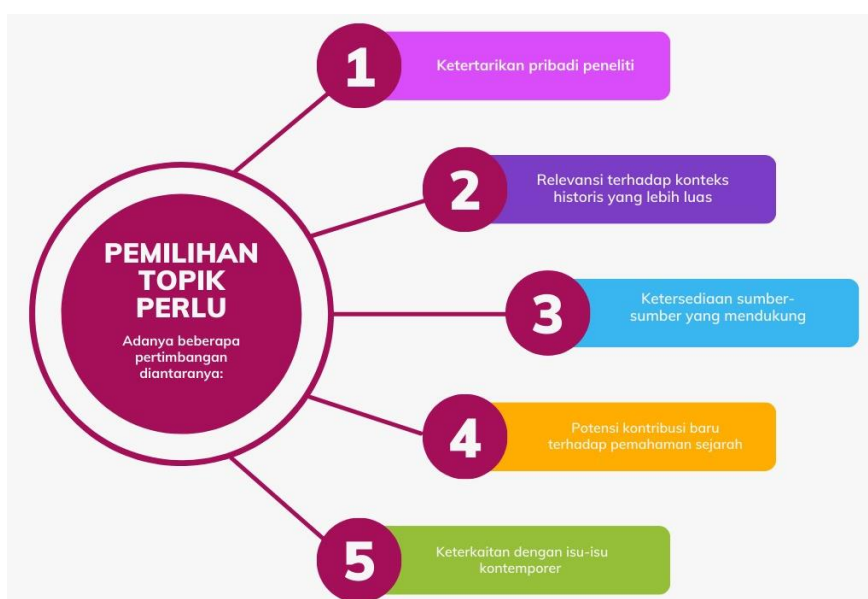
PEMILIHAN TOPIK PERLU

Adanya beberapa pertimbangan diantaranya:

1

Ketertarikan pribadi peneliti

2

Relevansi terhadap konteks historis yang lebih luas

3

Ketersediaan sumber-sumber yang mendukung

4

Potensi kontribusi baru terhadap pemahaman sejarah

5

Keterkaitan dengan isu-isu kontemporer